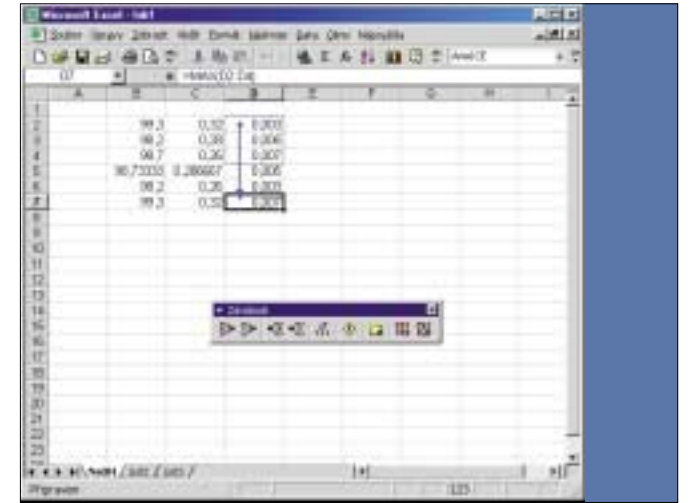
Microsoft Excel - Sešit1

Soubor Úpravy Zobrazit Vložit Formát Nástroje Data Okno Nápověda

Arial CE

D7 = =MAX(D2:D6)

| | A | B | C | D | E | F | G | H |
|---|---|---|---|---|---|---|---|---|
| 1 | | | | | | | | |
| 2 | | 99,3 | 0,32 | 0,003 | | | | |
| 3 | | 98,2 | 0,30 | 0,006 | | | | |
| 4 | | 98,7 | 0,26 | 0,007 | | | | |
| 5 | | 98,73333 | 0,286667 | 0,005 | | | | |
| 6 | | 98,2 | 0,26 | 0,003 | | | | |
| 7 | | 99,3 | 0,32 | 0,007 | | | | |
| 8 | | | | | | | | |
| 9 | | | | | | | | |
| 10 | | | | | | | | |
| 11 | | | | | | | | |
| 12 | | | | | | | | |
| 13 | | | | | | | | |
| 14 | | | | | | | | |
| 15 | | | | | | | | |
| 16 | | | | | | | | |
| 17 | | | | | | | | |
| 18 | | | | | | | | |
| 19 | | | | | | | | |
| 20 | | | | | | | | |
| 21 | | | | | | | | |
| 22 | | | | | | | | |
| 23 | | | | | | | | |

Závislosti

List1 / List2 / List3 /

Připraven

123